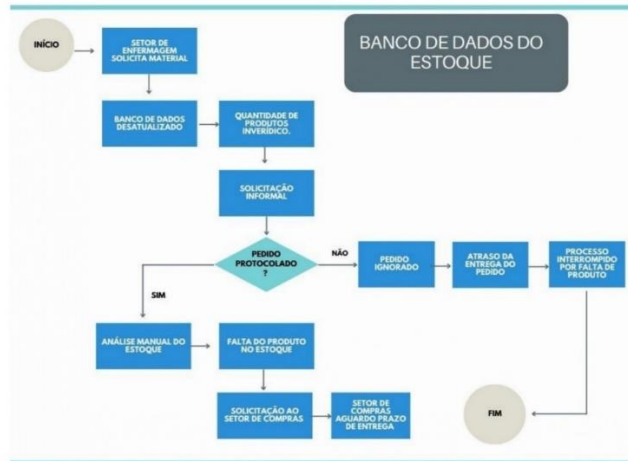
BANCO DE DADOS DO ESTOQUE

INÍCIO

SETOR DE ENFERMAGEM SOLICITA MATERIAL

BANCO DE DADOS DESATUALIZADO

QUANTIDADE DE PRODUTOS INVERÍDICO.

SOLICITAÇÃO INFORMAL

PEDIDO PROTOCOLADO ?

NÃO

PEDIDO IGNORADO

ATRASO DA ENTREGA DO PEDIDO

PROCESSO INTERROMPIDO POR FALTA DE PRODUTO

SIM

ANÁLISE MANUAL DO ESTOQUE

FALTA DO PRODUTO NO ESTOQUE

SOLICITAÇÃO AO SETOR DE COMPRAS

SETOR DE COMPRAS AGUARDO PRAZO DE ENTREGA

FIM